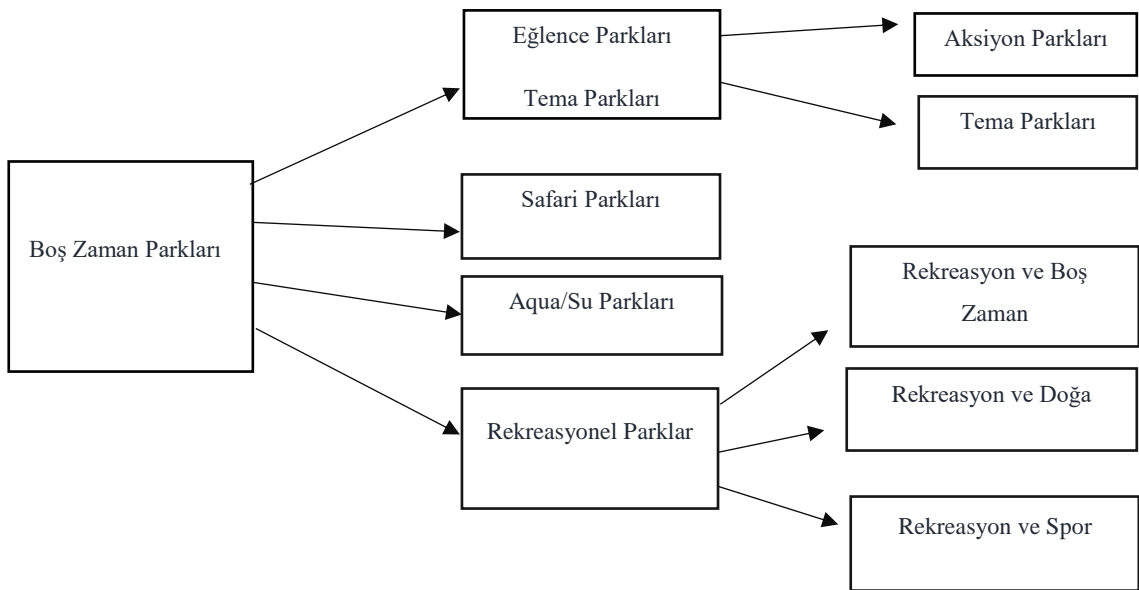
Boş Zaman Parkları

Eğlence Parkları

Tema Parkları

Aksiyon Parkları

Tema Parkları

Safari Parkları

Aqua/Su Parkları

Rekreasyonel Parklar

Rekreasyon ve Boş Zaman

Rekreasyon ve Doğa

Rekreasyon ve Spor